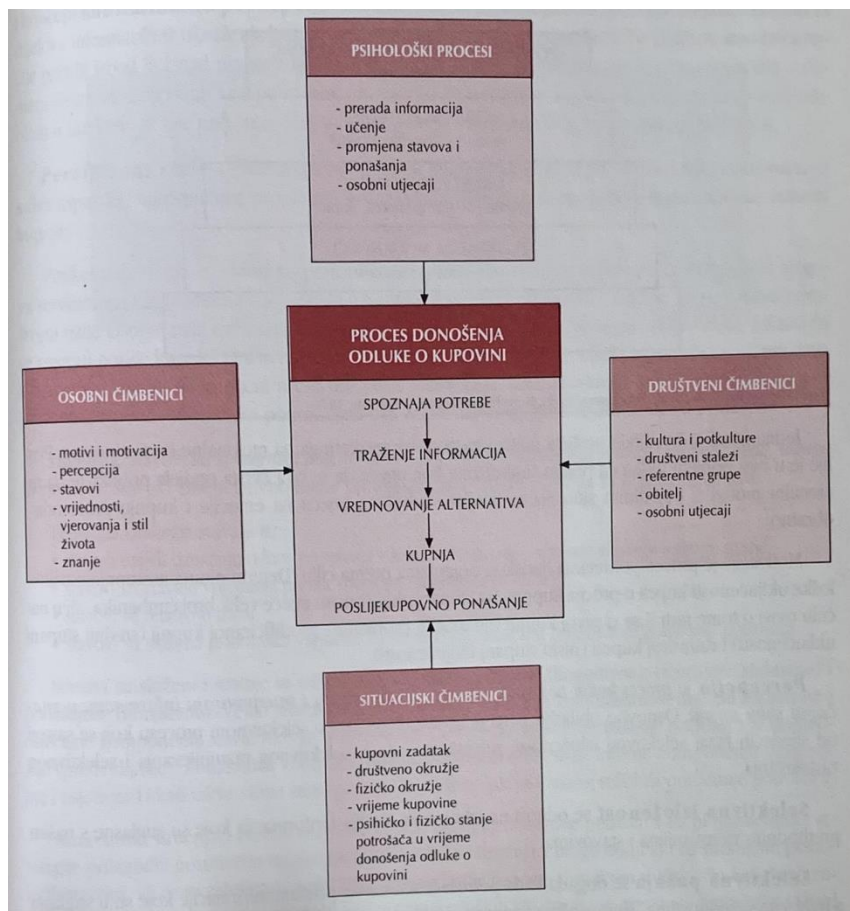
PSIHOLOŠKI PROCESI

- prerada informacija
- učenje
- promjena stavova i ponašanja
- osobni utjecaji

OSOBNI ČIMBENICI

- motivi i motivacija
- percepcija
- stavovi
- vrijednosti, vjerovanja i stil života
- znanje

PROCES DONOŠENJA ODLUKE O KUPOVINI

SPOZNAJA POTREBE

TRAŽENJE INFORMACIJA

VREDNOVANJE ALTERNATIVA

KUPNJA

POSLIJEKUPOVNO PONAŠANJE

DRUŠTVENI ČIMBENICI

- kultura i potkulture
- društveni staleži
- referentne grupe
- obitelj
- osobni utjecaji

SITUACIJSKI ČIMBENICI

- kupovni zadatak
- društveno okružje
- fizičko okružje
- vrijeme kupovine
- psihičko i fizičko stanje potrošača u vrijeme donošenja odluke o kupovini